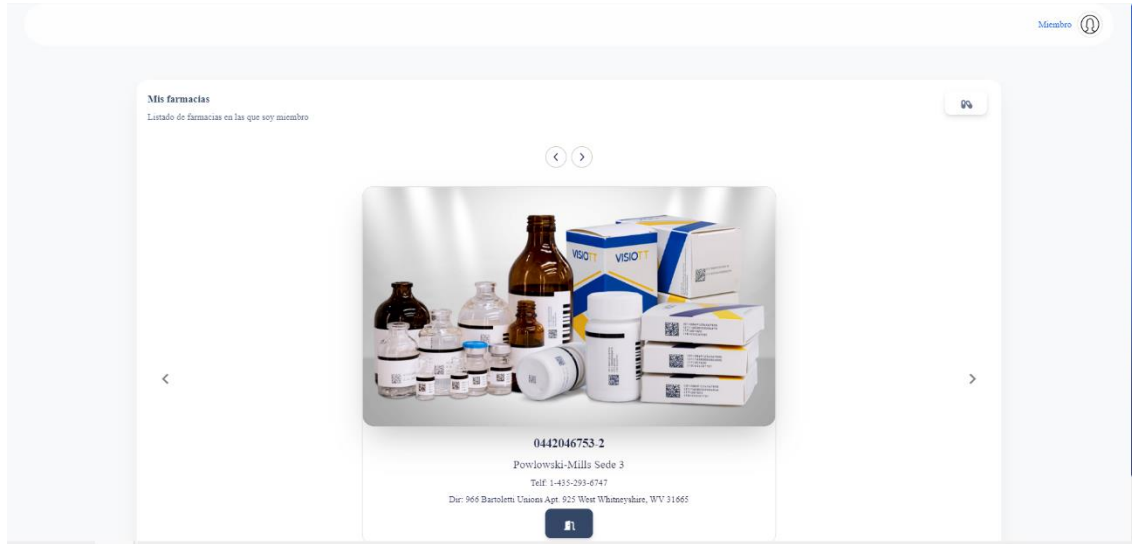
Miembro

Mis farmacias
Listado de farmacias en las que soy miembro

VISIOTT VISIOTT

0442046753-2

Powlowski-Mills Sede 3

Telf: 1-435-293-6747

Dir: 966 Bartoletti Unions Apt. 925 West Whitneyshire, WV 31665